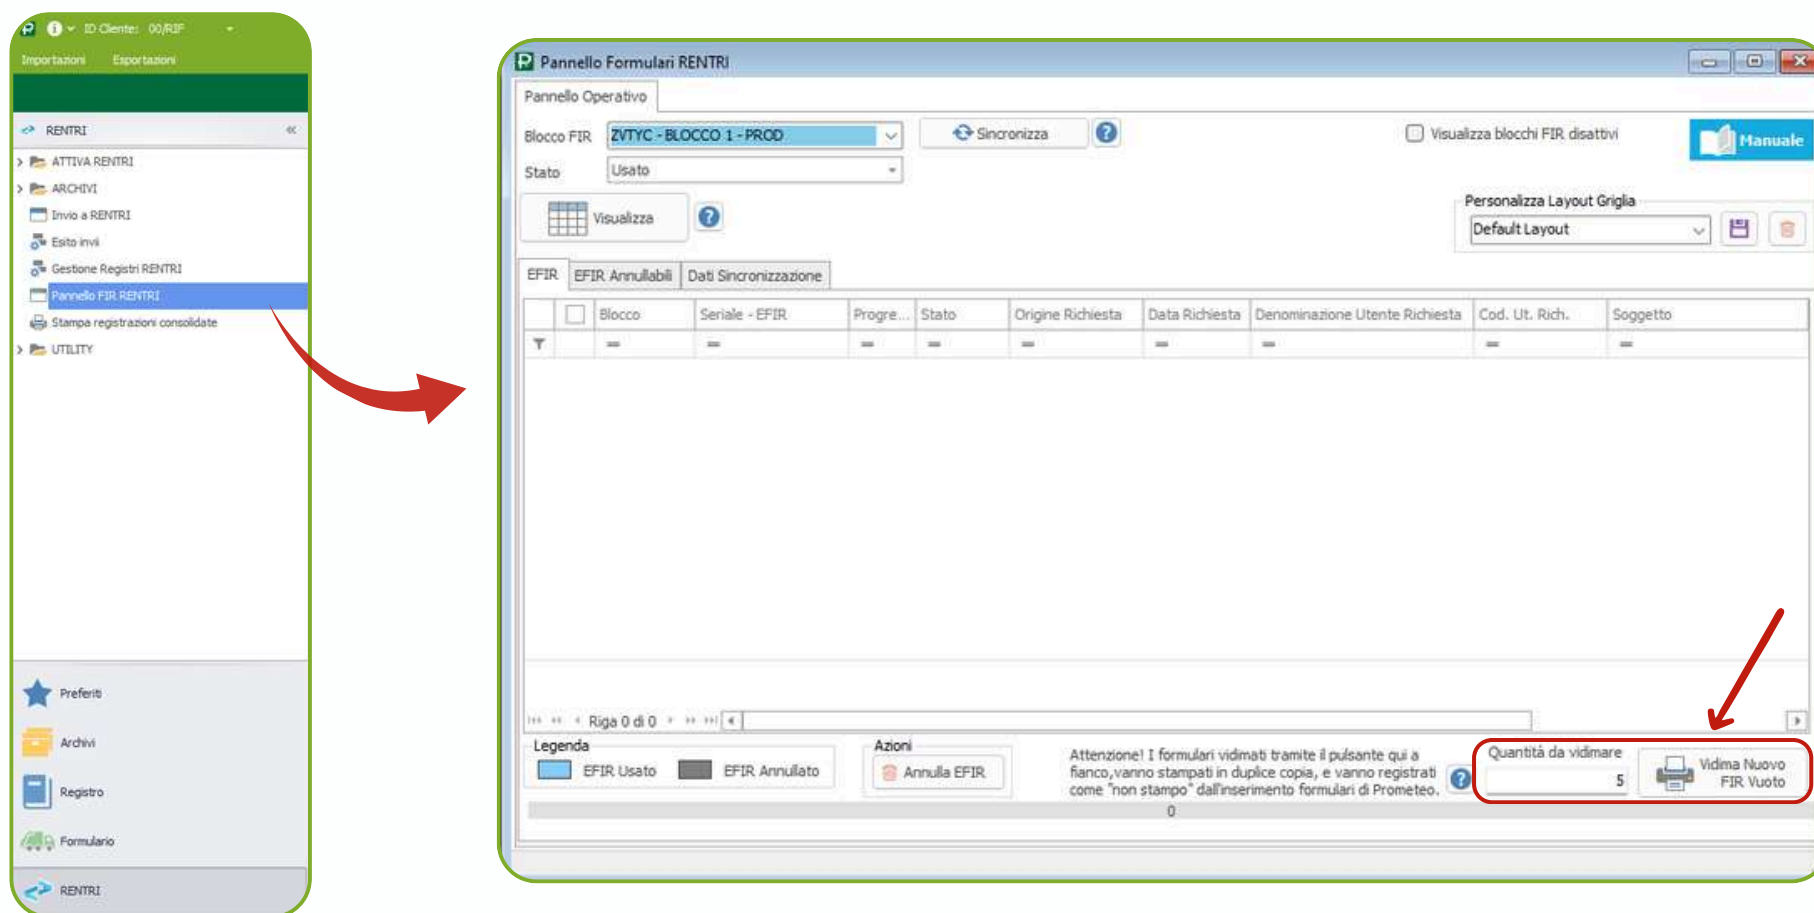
ID Cliente: 00/RIF

Importazioni Esportazioni

RENTRI

ATTIVA RENTRI
ARCHIVI
Invio a RENTRI
Esito invii
Gestione Registri RENTRI
Pannello FIR RENTRI
Stampa registrazioni consolidate
UTILITY

Preferiti
Archivi
Registro
Formulario
RENTRI

Pannello Formulari RENTRI

Pannello Operativo

Blocco FIR ZVTYC - BLOCCO 1 - PROD
Sincronizza
Visualizza blocchi FIR disattivi
Manuale
Stato Usato
Visualizza
Personalizza Layout Griglia
Default Layout

EFIR | EFIR Annullabili | Dati Sincronizzazione

| | Blocco | Seriale - EFIR | Progre... | Stato | Origine Richiesta | Data Richiesta | Denominazione Utente Richiesta | Cod. Ut. Rich. | Soggetto |
|---|---|---|---|---|---|---|---|---|---|

Riga 0 di 0

Legenda
EFIR Usato EFIR Annullato
Azioni
Annulla EFIR
Attenzione! I formulari vidimati tramite il pulsante qui a fianco,vanno stampati in duplice copia, e vanno registrati come "non stampo" dall'inserimento formulari di Prometeo.
Quantità da vidimare
5
Vidima Nuovo FIR Vuoto
0